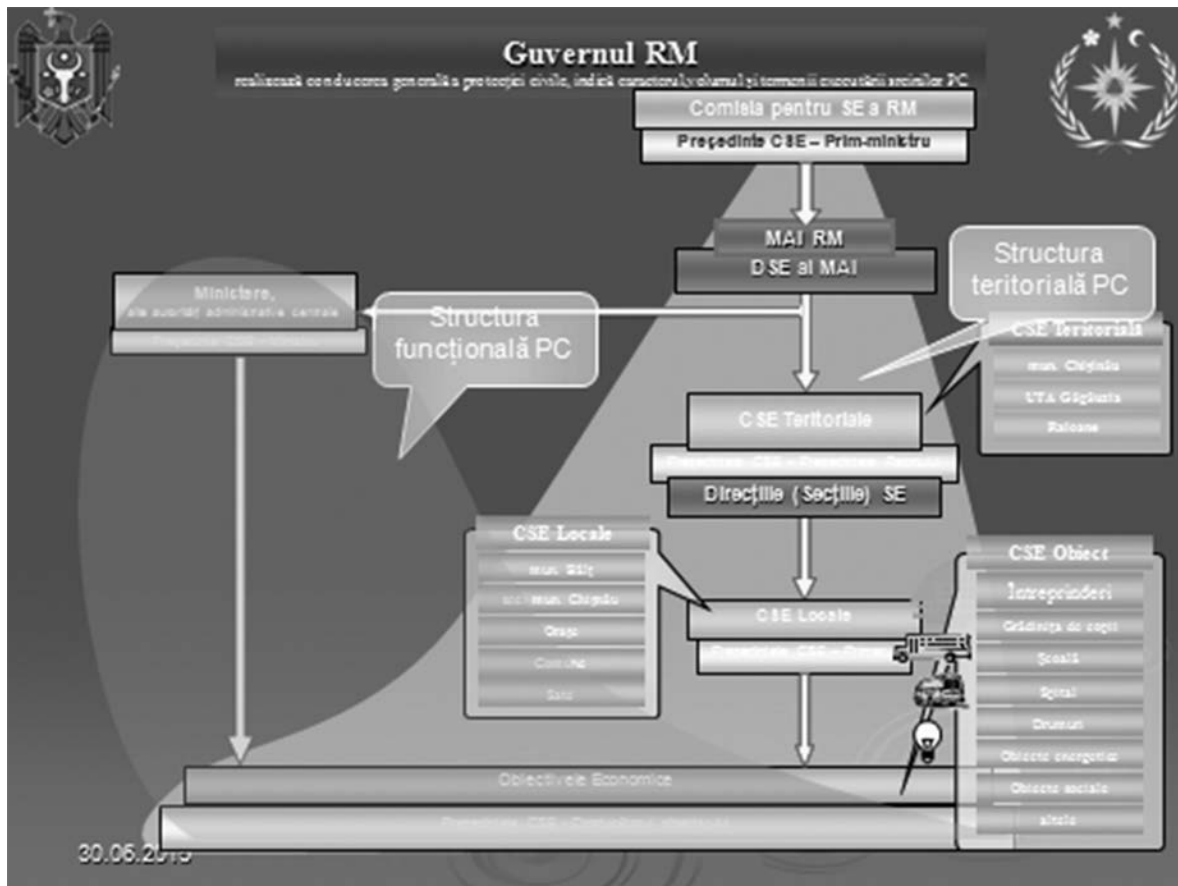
Guvernul RM

realizează conducerea generală a protecției civile, indică caracterul, volumul și termenii executării acțiunilor PC

Comisia pentru SE a RM

Președinte CSE – Prim-ministru

MAI RM

DSE al MAI

Structura teritorială PC

Ministere, alte autorități administrative centrale

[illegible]

Structura funcțională PC

CSE Teritorială

mun. Chișinău

UTA Găgăuzia

Raioane

CSE Teritoriale

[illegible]

Direcțiile (Secțiile) SE

CSE Locale

mun. Bălți

mun. Chișinău

Orașe

Comune

Sate

CSE Locale

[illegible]

CSE Obiect

Întreprinderi

Grădinița de copii

Școală

Spital

Drumuri

Obiecte energetice

Obiecte sociale

altele

Obiectivele Economice

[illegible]

30.06.2015